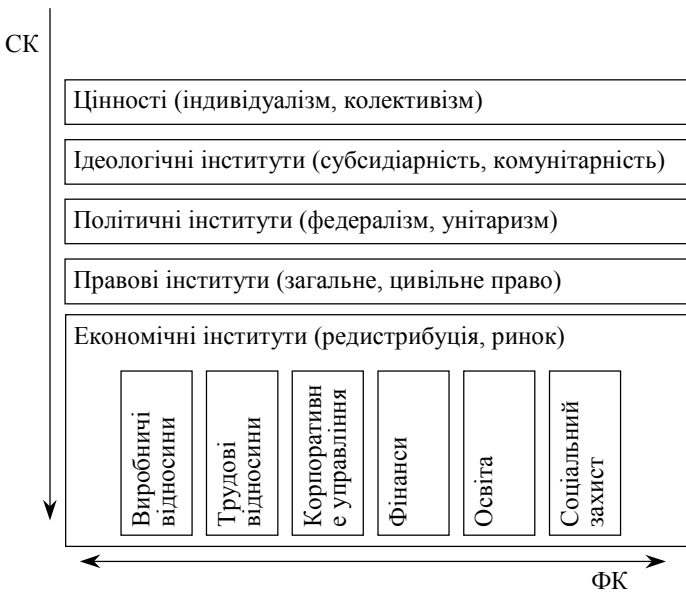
СК

Цінності (індивідуалізм, колективізм)

Ідеологічні інститути (субсидіарність, комунітарність)

Політичні інститути (федералізм, унітаризм)

Правові інститути (загальне, цивільне право)

Економічні інститути (редистрибуція, ринок)

Виробничі відносини

Трудові відносини

Корпоративне управління

Фінанси

Освіта

Соціальний захист

ФК